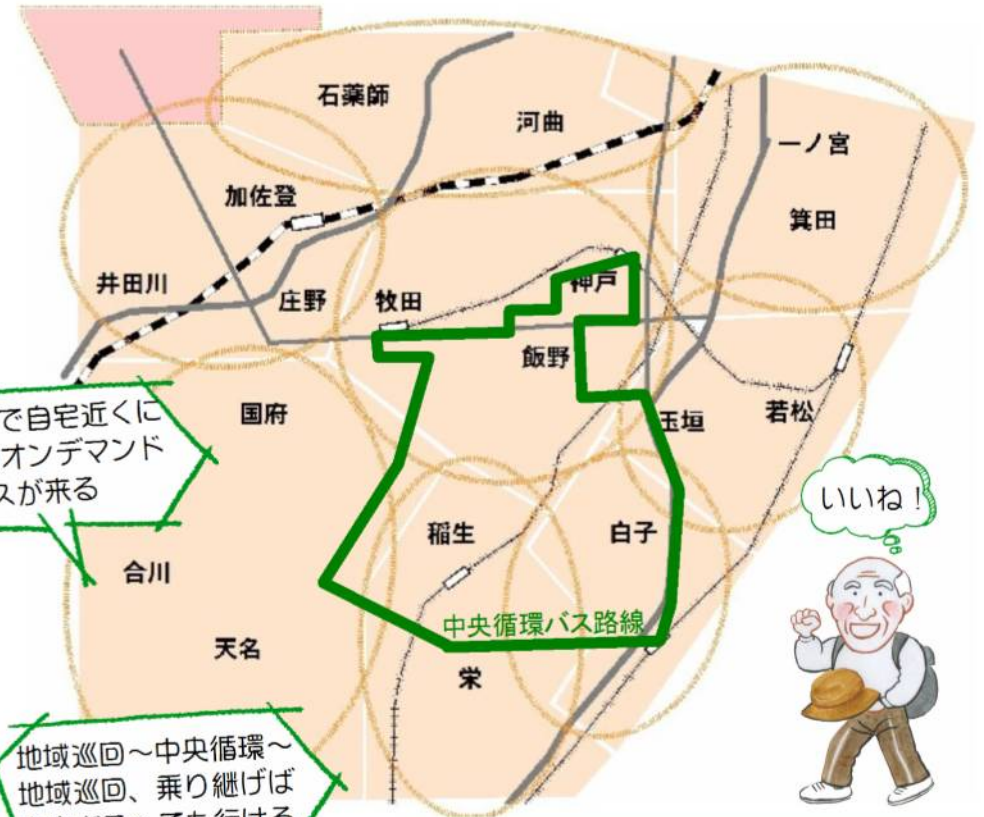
石薬師

河曲

一ノ宮

加佐登

箕田

井田川

庄野

牧田

神戸

飯野

で自宅近くに
オンデマンド
スが来る

国府

玉垣

若松

いいね！

稲生

白子

合川

中央循環バス路線

天名

栄

地域巡回～中央循環～
地域巡回、乗り継げば
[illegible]でも行ける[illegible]